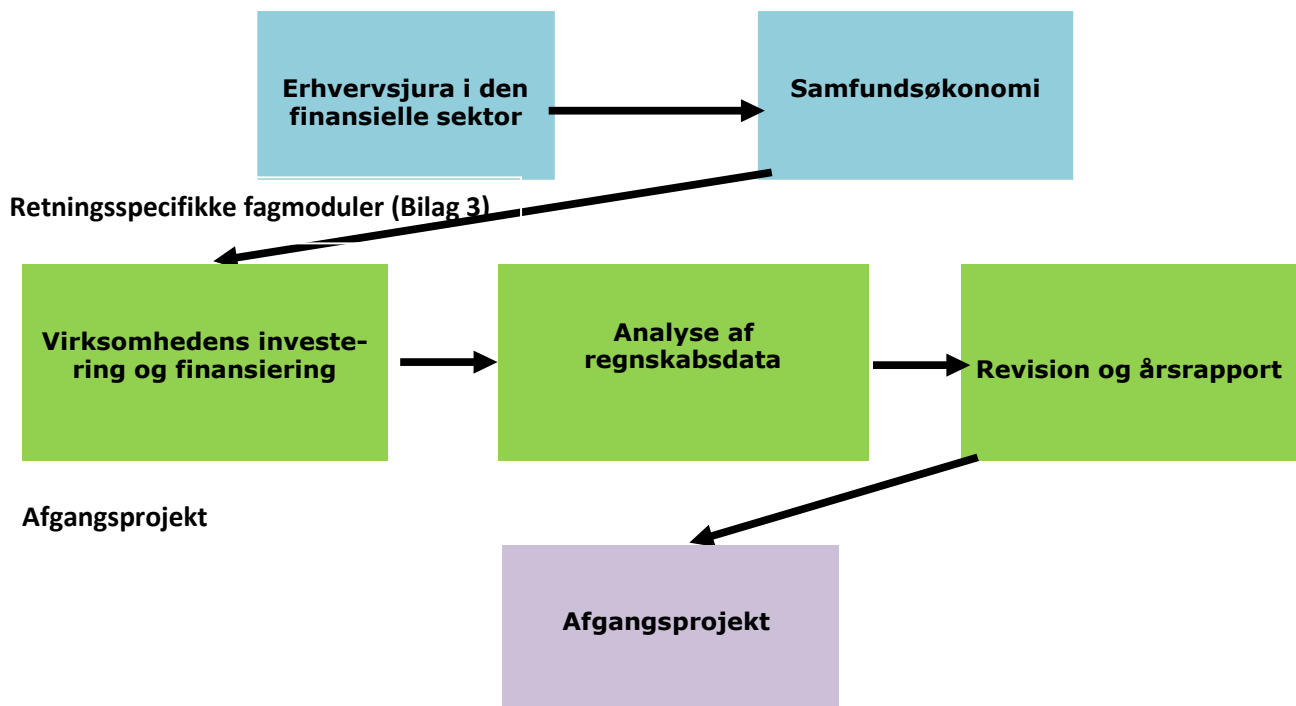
Erhvervsjura i den finansielle sektor

Samfundsøkonomi

Retningsspecifikke fagmoduler (Bilag 3)

Virksomhedens investering og finansiering

Analyse af regnskabsdata

Revision og årsrapport

Afgangsprojekt

Afgangsprojekt